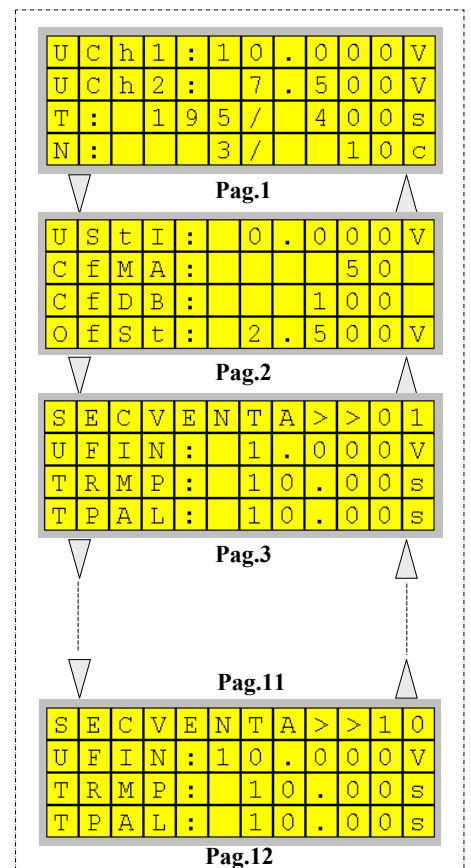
UCh1:10.000V
UCh2: 7.500V
T: 195/ 400s
N: 3/ 10c

Pag.1

UStI: 0.000V
CfMA: 50
CfDB: 100
OfSt: 2.500V

Pag.2

SECVENTA>>01
UFIN: 1.000V
TRMP: 10.00s
TPAL: 10.00s

Pag.3

Pag.11

SECVENTA>>10
UFIN:10.000V
TRMP: 10.00s
TPAL: 10.00s

Pag.12